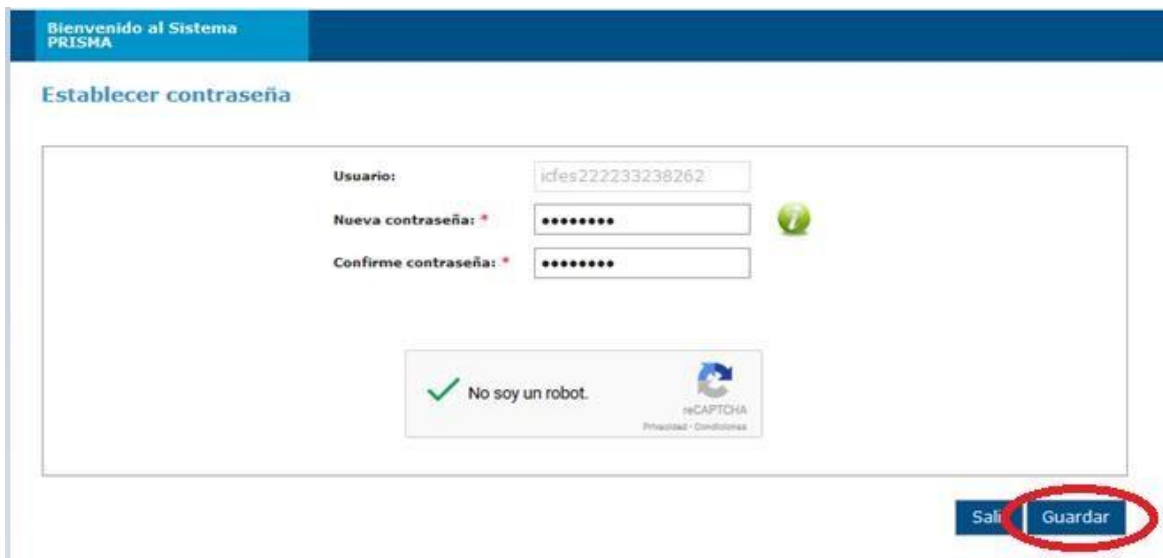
Bienvenido al Sistema PRISMA

Establecer contraseña

Usuario: icfes222233238262

Nueva contraseña: * ••••••••

Confirme contraseña: * ••••••••

No soy un robot.

reCAPTCHA

Privacidad - Condiciones

Sali

Guardar